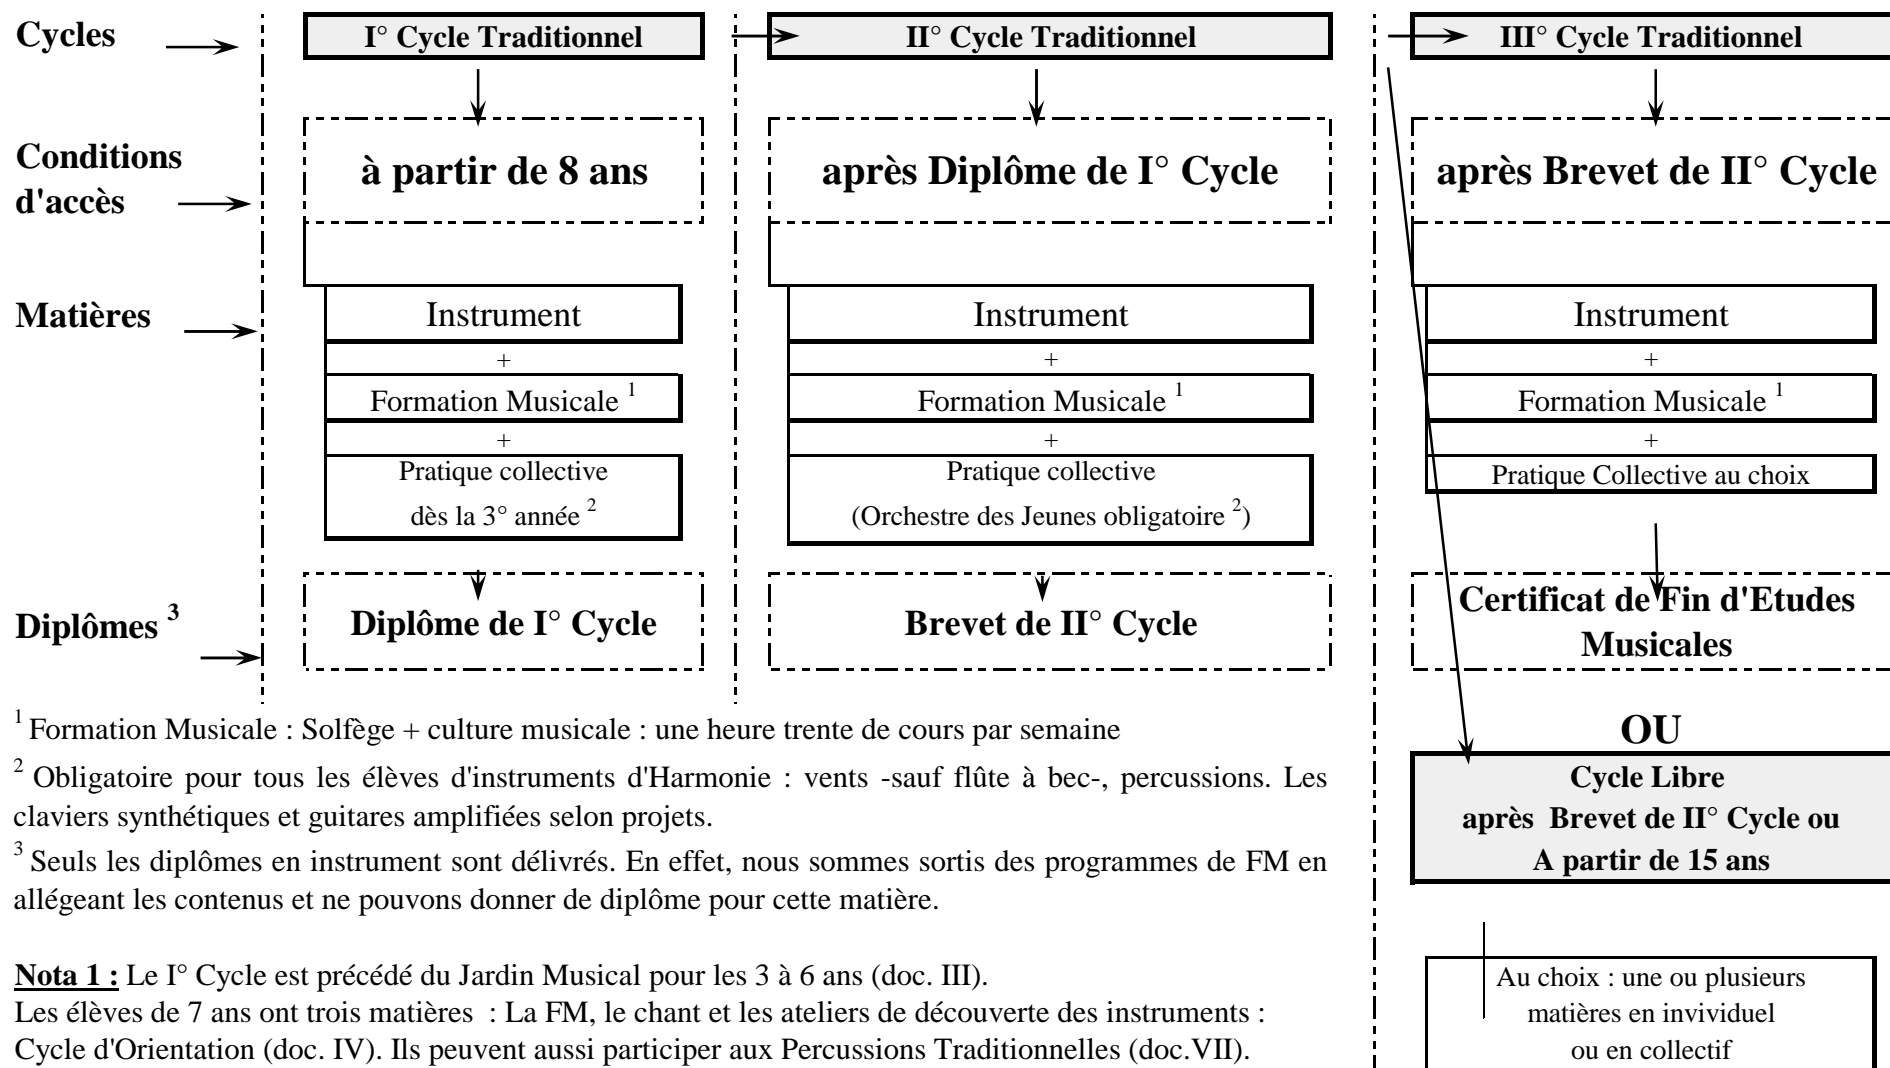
Cycles

Conditions d'accès

Matières

Diplômes $^3$

I° Cycle Traditionnel

à partir de 8 ans

Instrument
+
Formation Musicale $^1$
+
Pratique collective dès la 3° année $^2$

Diplôme de I° Cycle

II° Cycle Traditionnel

après Diplôme de I° Cycle

Instrument
+
Formation Musicale $^1$
+
Pratique collective (Orchestre des Jeunes obligatoire $^2$)

Brevet de II° Cycle

III° Cycle Traditionnel

après Brevet de II° Cycle

Instrument
+
Formation Musicale $^1$
+
Pratique Collective au choix

Certificat de Fin d'Etudes Musicales

OU

Cycle Libre
après Brevet de II° Cycle ou
A partir de 15 ans

Au choix : une ou plusieurs matières en invividuel ou en collectif

$^1$ Formation Musicale : Solfège + culture musicale : une heure trente de cours par semaine

$^2$ Obligatoire pour tous les élèves d'instruments d'Harmonie : vents -sauf flûte à bec-, percussions. Les claviers synthétiques et guitares amplifiées selon projets.

$^3$ Seuls les diplômes en instrument sont délivrés. En effet, nous sommes sortis des programmes de FM en allégeant les contenus et ne pouvons donner de diplôme pour cette matière.

Nota 1 : Le I° Cycle est précédé du Jardin Musical pour les 3 à 6 ans (doc. III).
Les élèves de 7 ans ont trois matières : La FM, le chant et les ateliers de découverte des instruments : Cycle d'Orientation (doc. IV). Ils peuvent aussi participer aux Percussions Traditionnelles (doc.VII).